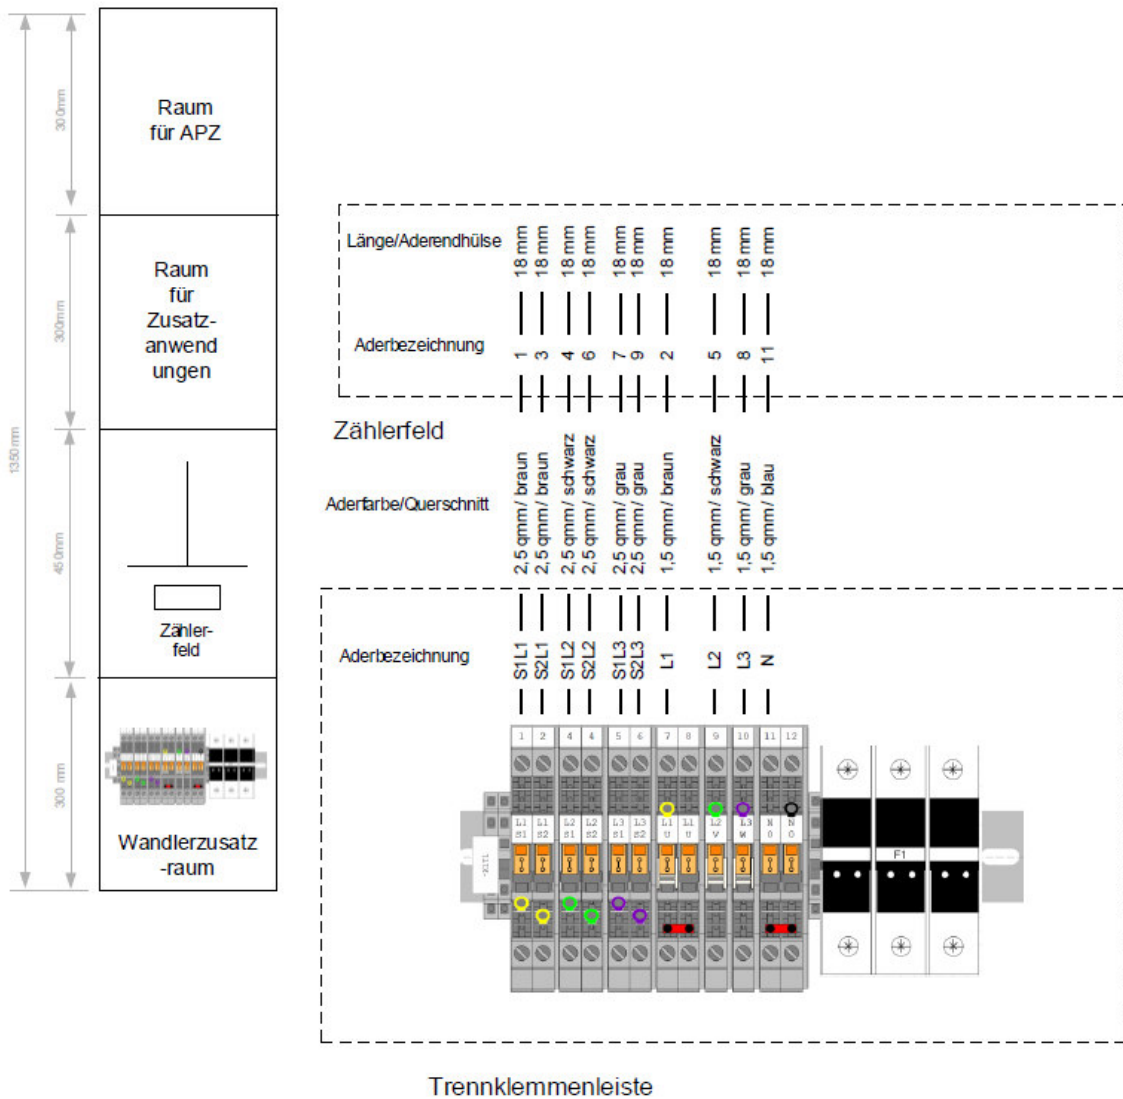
1350 mm

300mm

Raum für APZ

300mm

Raum für Zusatzanwendungen

450mm

Zählerfeld

300 mm

Wandlerzusatz-raum

Länge/Aderendhülse

| 18 mm | 18 mm | 18 mm | 18 mm | 18 mm | 18 mm | 18 mm | 18 mm | 18 mm | 18 mm |
|---|---|---|---|---|---|---|---|---|---|

Aderbezeichnung

| 1 | 3 | 4 | 6 | 7 | 9 | 2 | 5 | 8 | 11 |
|---|---|---|---|---|---|---|---|---|---|

Zählerfeld

Aderfarbe/Querschnitt

| 2,5 qmm/ braun | 2,5 qmm/ braun | 2,5 qmm/ schwarz | 2,5 qmm/ schwarz | 2,5 qmm/ grau | 2,5 qmm/ grau | 1,5 qmm/ braun | 1,5 qmm/ schwarz | 1,5 qmm/ grau | 1,5 qmm/ blau |
|---|---|---|---|---|---|---|---|---|---|

Aderbezeichnung

| S1L1 | S2L1 | S1L2 | S2L2 | S1L3 | S2L3 | L1 | L2 | L3 | N |
|---|---|---|---|---|---|---|---|---|---|

1 2 4 4 5 6 7 8 9 10 11 12

L1 S1 L1 S2 L2 S1 L2 S2 L3 S1 L3 S2 L1 U L1 U L2 V L3 W N 0 N 0

-X1T1

F1

Trennklemmenleiste